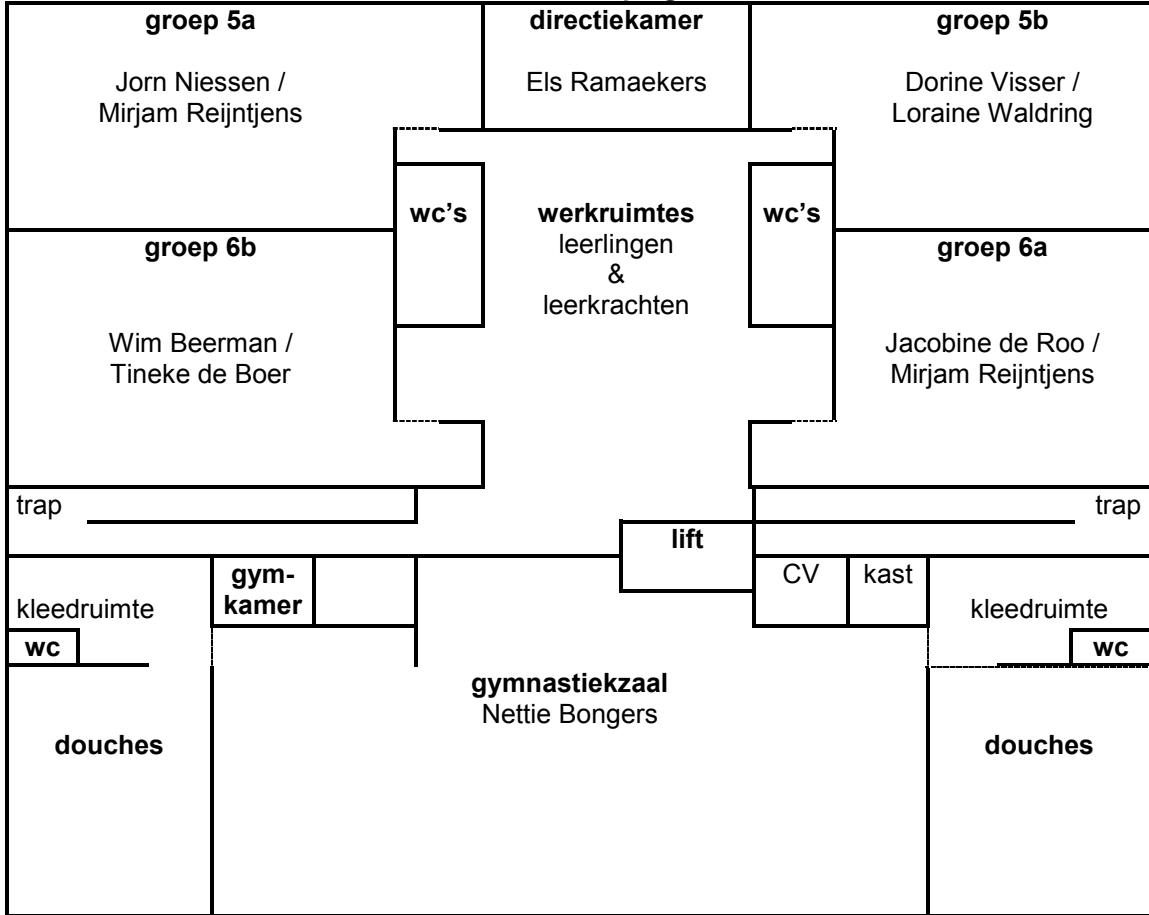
groep 5a

Jorn Niessen / Mirjam Reijntjens

directiekamer

Els Ramaekers

groep 5b

Dorine Visser / Loraine Waldring

wc's

werkruimtes
leerlingen
&
leerkrachten

wc's

groep 6b

Wim Beerman / Tineke de Boer

groep 6a

Jacobine de Roo / Mirjam Reijntjens

trap

trap

lift

gymkamer

CV

kast

kleedruimte

wc

kleedruimte

wc

gymnastiekzaal
Nettie Bongers

douches

douches